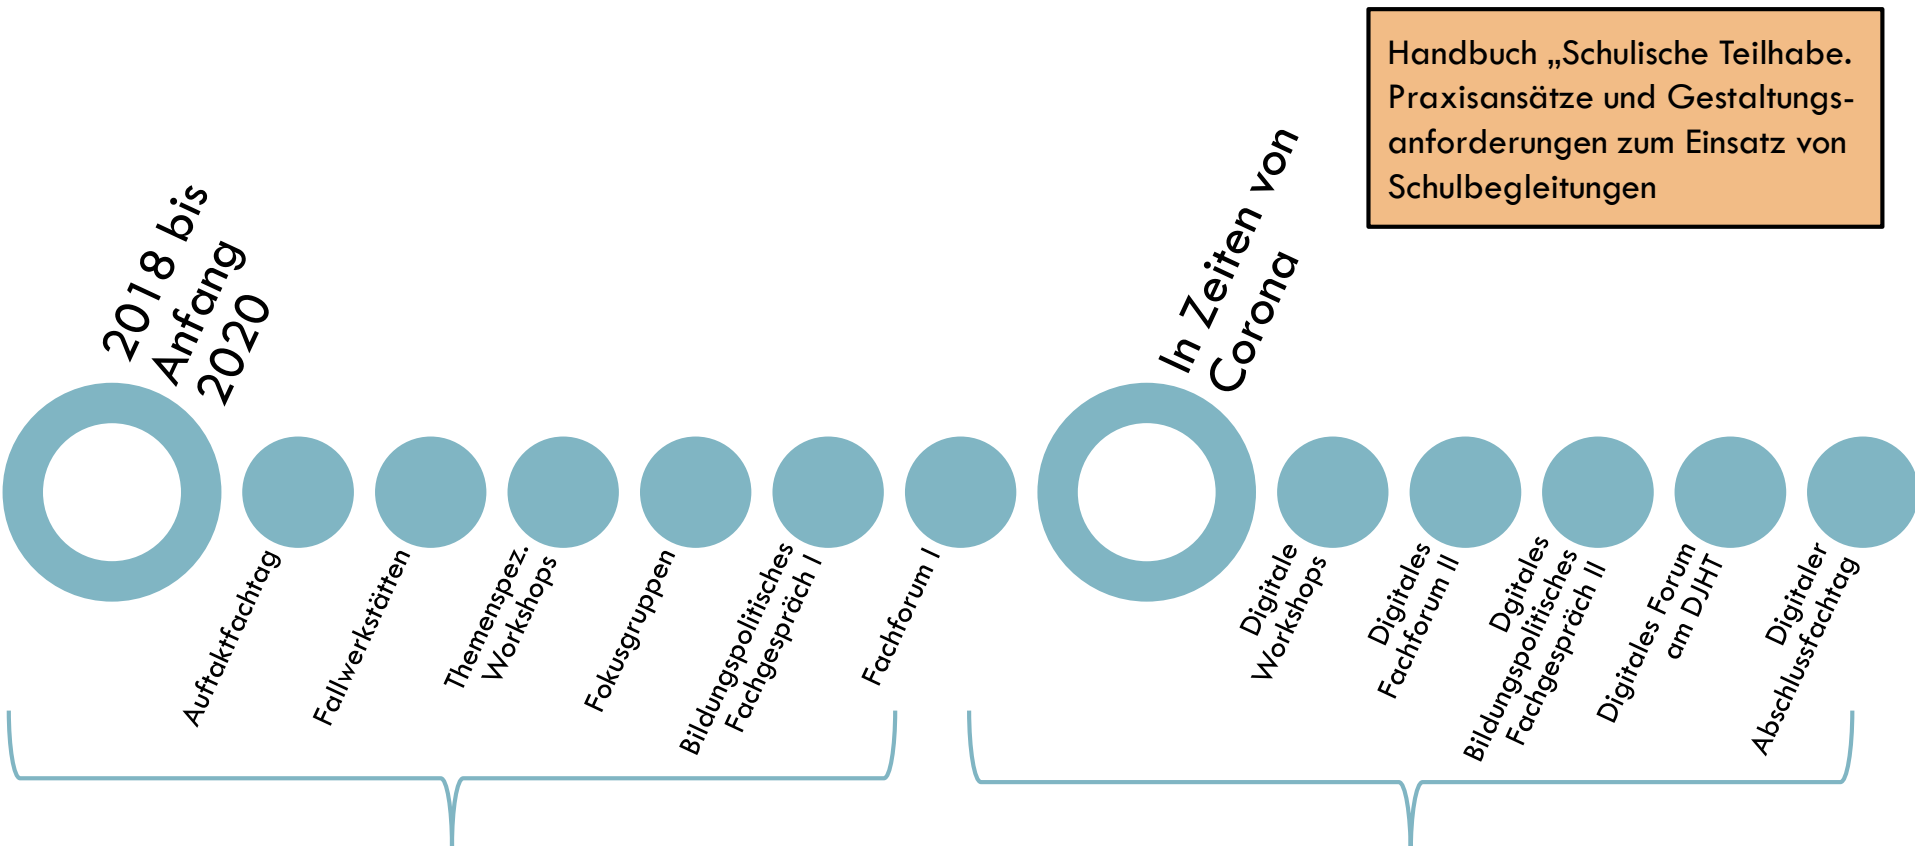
Handbuch „Schulische Teilhabe. Praxisansätze und Gestaltungsanforderungen zum Einsatz von Schulbegleitungen

2018 bis Anfang 2020

In Zeiten von Corona

Auftaktfachtag

Fallwerkstätten

Themenspez. Workshops

Fokusgruppen

Bildungspolitisches Fachgespräch I

Fachforum I

Digitale Workshops

Digitales Fachforum II

Dgitales Bildungspolitisches Fachgespräch II

Digitales Forum am DJHT

Digitaler Abschlussfachtag